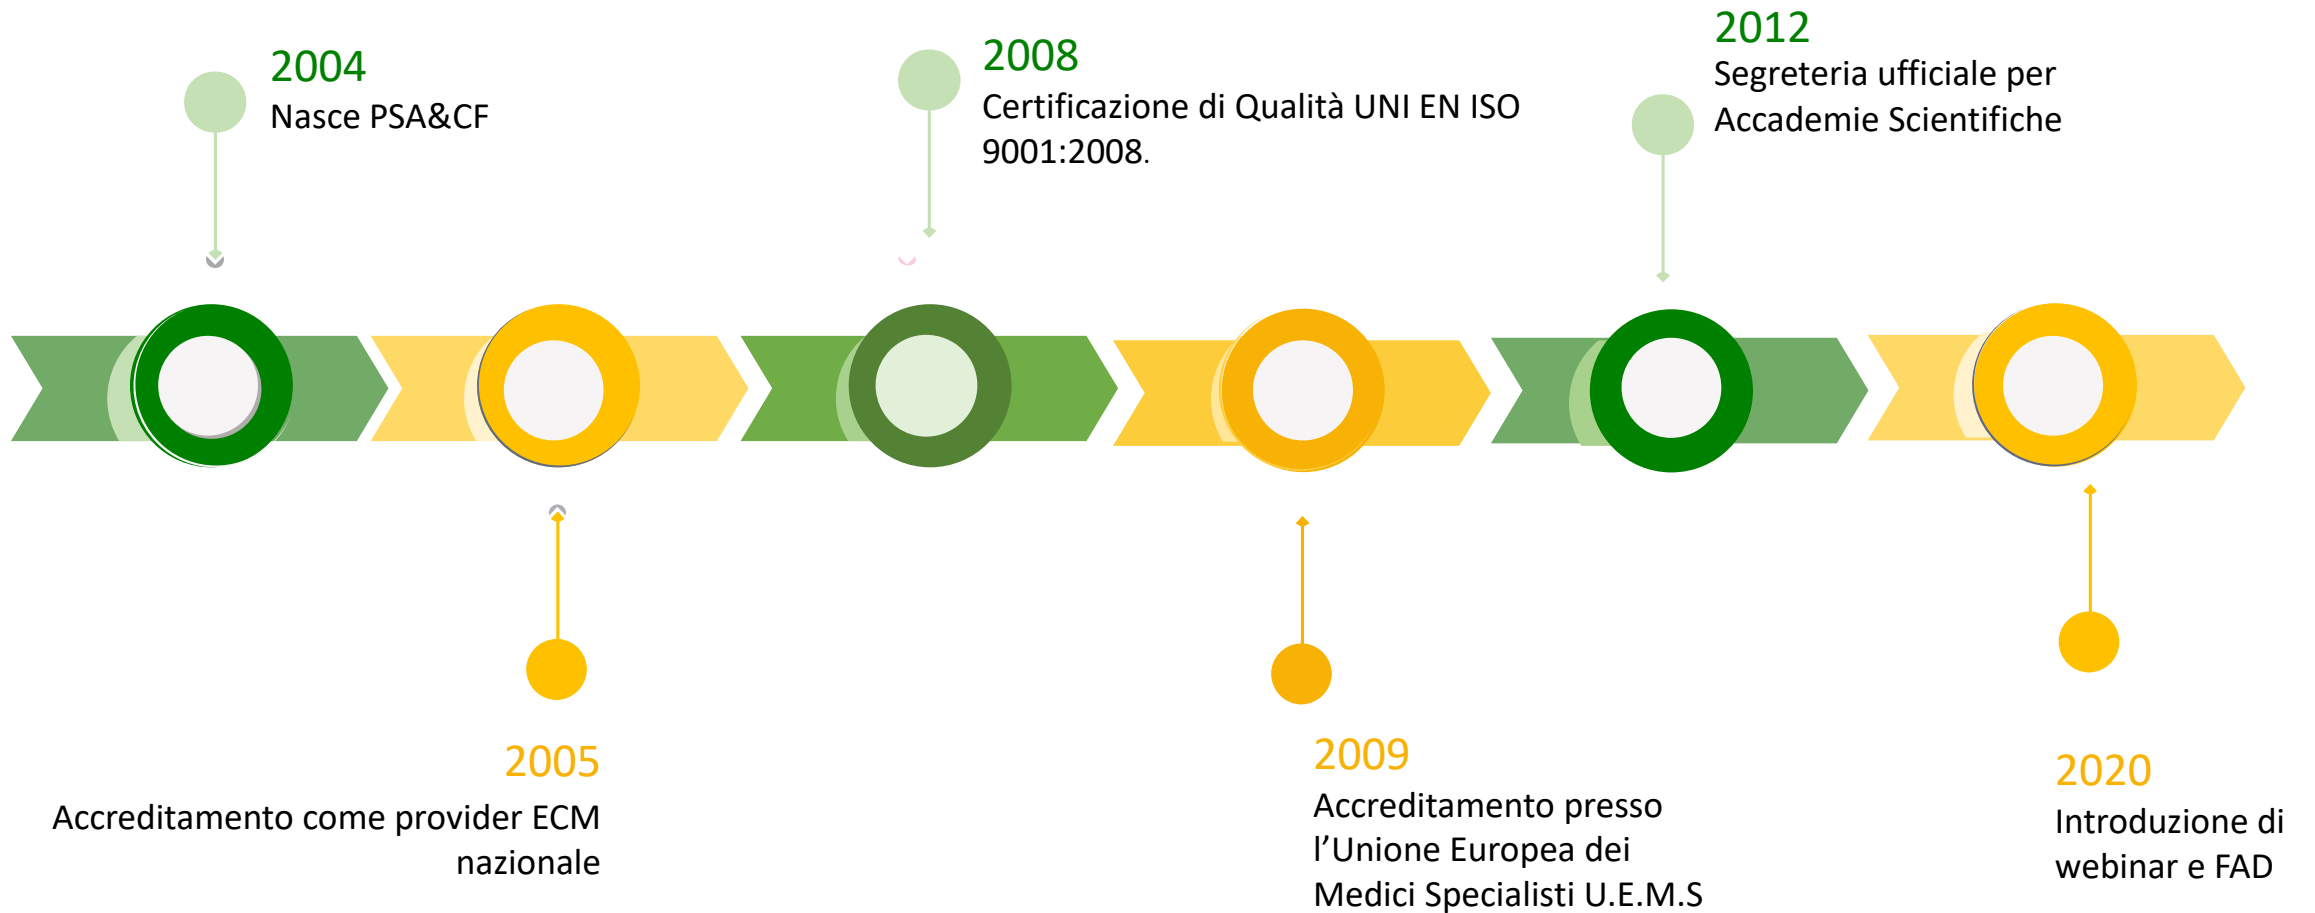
2004
Nasce PSA&CF

2008
Certificazione di Qualità UNI EN ISO 9001:2008.

2012
Segreteria ufficiale per Accademie Scientifiche

2005
Accreditamento come provider ECM nazionale

2009
Accreditamento presso l'Unione Europea dei Medici Specialisti U.E.M.S

2020
Introduzione di webinar e FAD